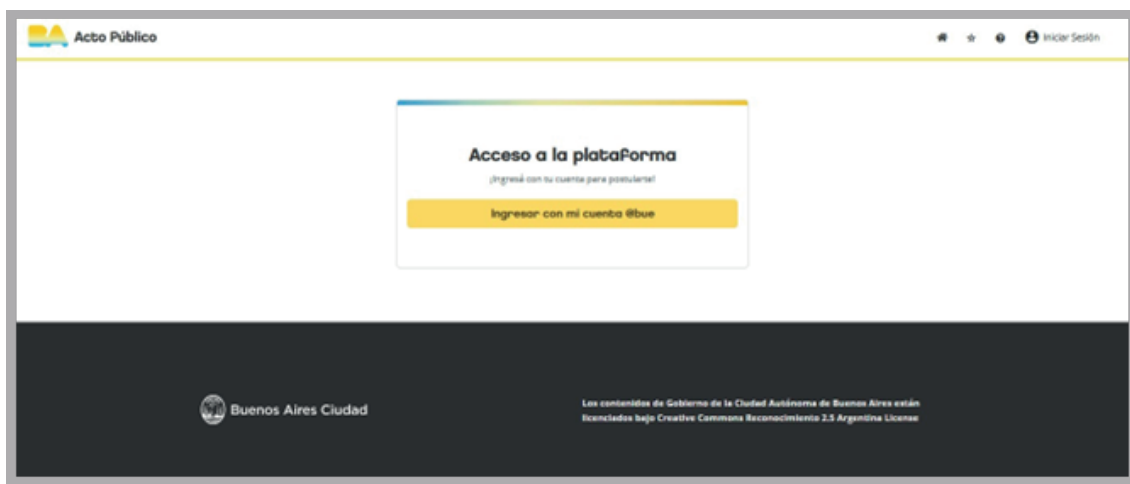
BA Acto Público

Iniciar Sesión

Acceso a la plataforma

¡Ingresá con tu cuenta para postularte!

Ingresar con mi cuenta @bue

Buenos Aires Ciudad

Los contenidos de Gobierno de la Ciudad Autónoma de Buenos Aires están licenciados bajo Creative Commons Reconocimiento 2.5 Argentina License